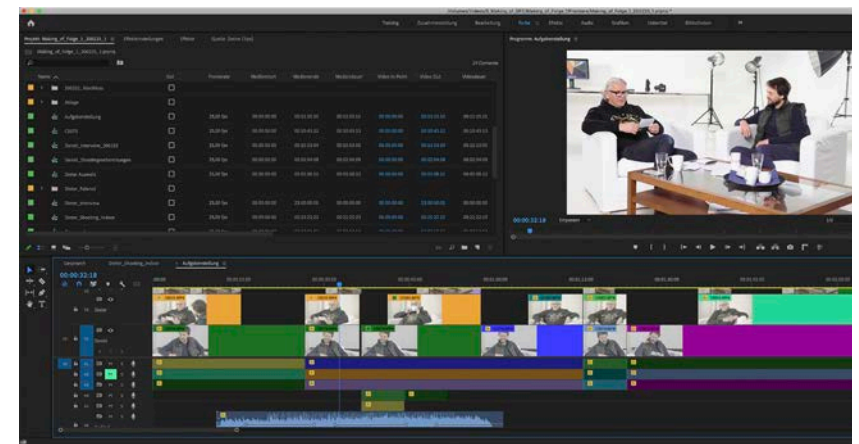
Training  Zusammenstellung  Bearbeitung  Farbe  Effekte  Audio  Grafiken  Libraries  Bibliotheken

Projekt: Making_of_Folge_1_200131_1  Effekteinstellungen  Effekte

Name  Framerate  Medienstart  Medienende  Mediendauer  Video-In-Point  Video-Out  Videodauer

Aufgabenstellung
Gesamt
Dreher_Interview

Programm: Aufgabenstellung

00:00:33:18  Einpassen

Aufgabenstellung

00:00:33:18